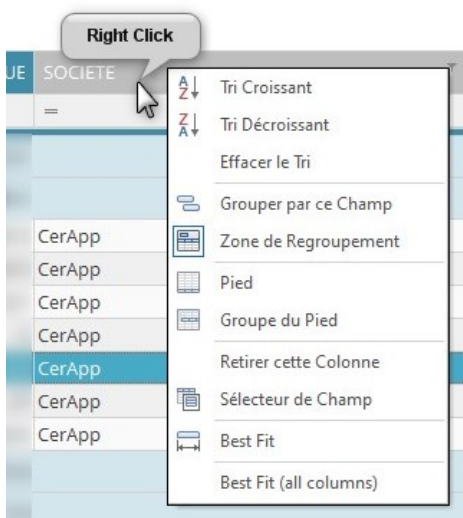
Right Click

UE SOCIETE

=

CerApp
CerApp
CerApp
CerApp
CerApp
CerApp
CerApp

A Z Tri Croissant
Z A Tri Décroissant
Effacer le Tri
Grouper par ce Champ
Zone de Regroupement
Pied
Groupe du Pied
Retirer cette Colonne
Sélecteur de Champ
Best Fit
Best Fit (all columns)